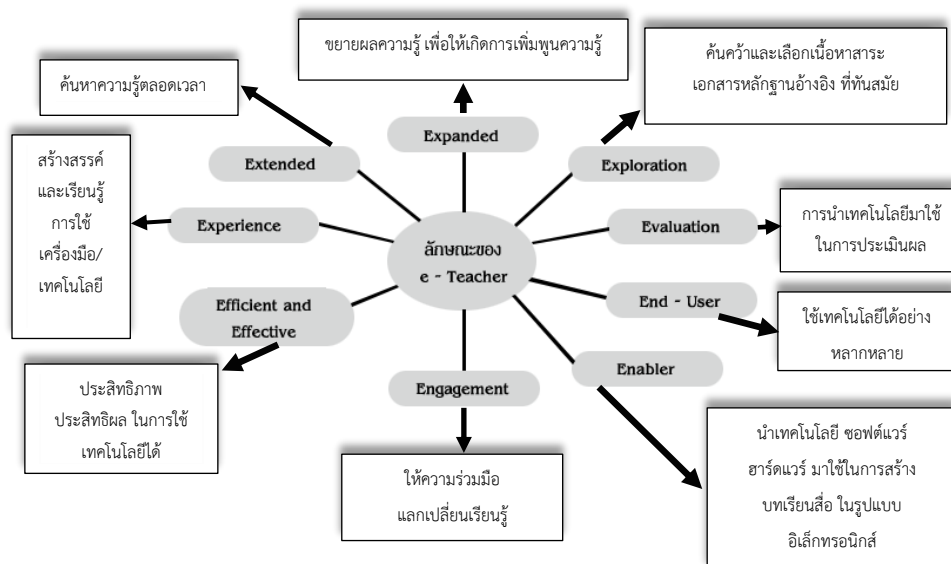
ลักษณะของ e - Teacher

Expanded

ขยายผลความรู้ เพื่อให้เกิดการเพิ่มพูนความรู้

Exploration

ค้นคว้าและเลือกเนื้อหาสาระ เอกสารหลักฐานอ้างอิง ที่ทันสมัย

Evaluation

การนำเทคโนโลยีมาใช้ในการประเมินผล

End - User

ใช้เทคโนโลยีได้อย่างหลากหลาย

Enabler

นำเทคโนโลยี ซอฟต์แวร์ ฮาร์ดแวร์ มาใช้ในการสร้าง บทเรียนสื่อ ในรูปแบบ อิเล็กทรอนิกส์

Engagement

ให้ความร่วมมือ แลกเปลี่ยนเรียนรู้

Efficient and Effective

ประสิทธิภาพ ประสิทธิผล ในการใช้เทคโนโลยีได้

Experience

สร้างสรรค์ และเรียนรู้ การใช้ เครื่องมือ/ เทคโนโลยี

Extended

ค้นหาความรู้ตลอดเวลา